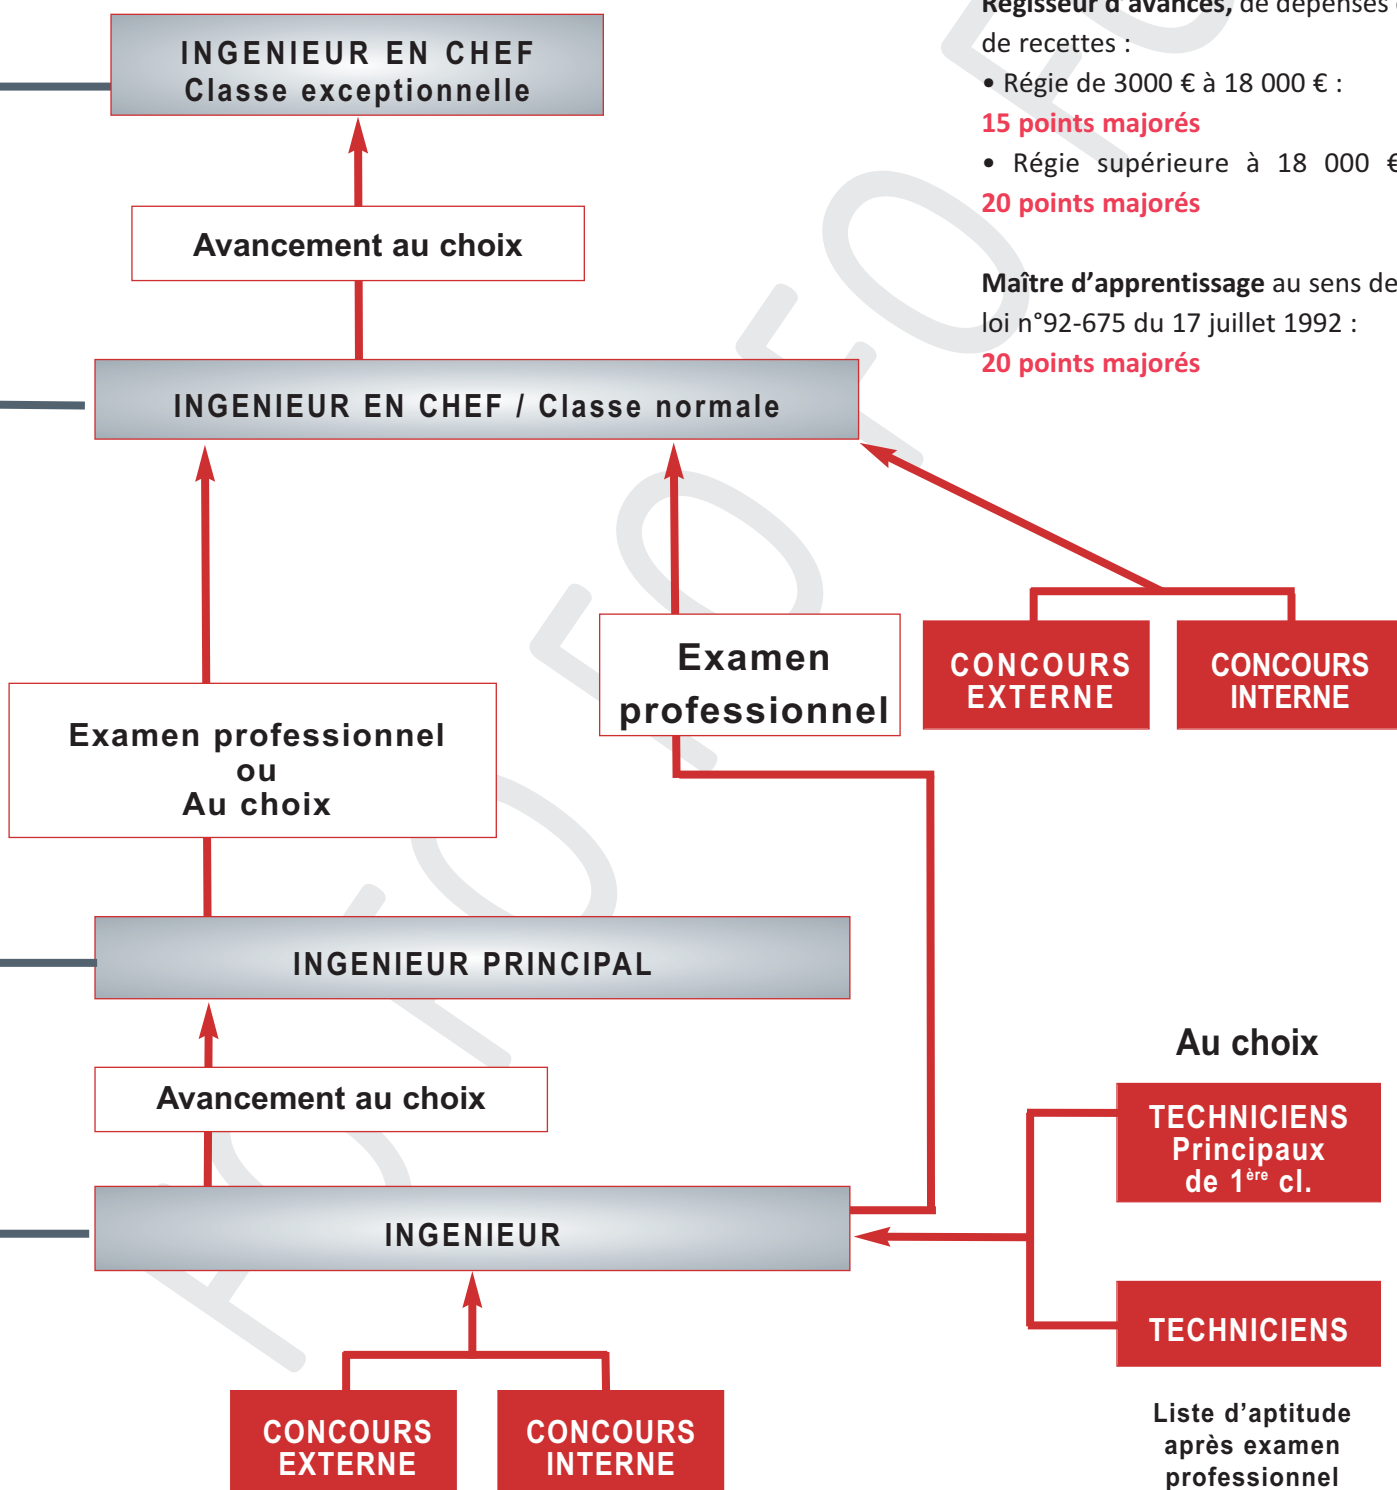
Régisseur d'avances, de dépenses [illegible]
de recettes :
• Régie de 3000 € à 18 000 € :
15 points majorés
• Régie supérieure à 18 000 €
20 points majorés

Maître d'apprentissage au sens de
loi n°92-675 du 17 juillet 1992 :
20 points majorés

INGENIEUR EN CHEF
Classe exceptionnelle

Avancement au choix

INGENIEUR EN CHEF / Classe normale

Examen professionnel

CONCOURS EXTERNE

CONCOURS INTERNE

Examen professionnel
ou
Au choix

INGENIEUR PRINCIPAL

Avancement au choix

INGENIEUR

Au choix

TECHNICIENS Principaux de $1^{ère}$ cl.

TECHNICIENS

Liste d'aptitude après examen professionnel

CONCOURS EXTERNE

CONCOURS INTERNE